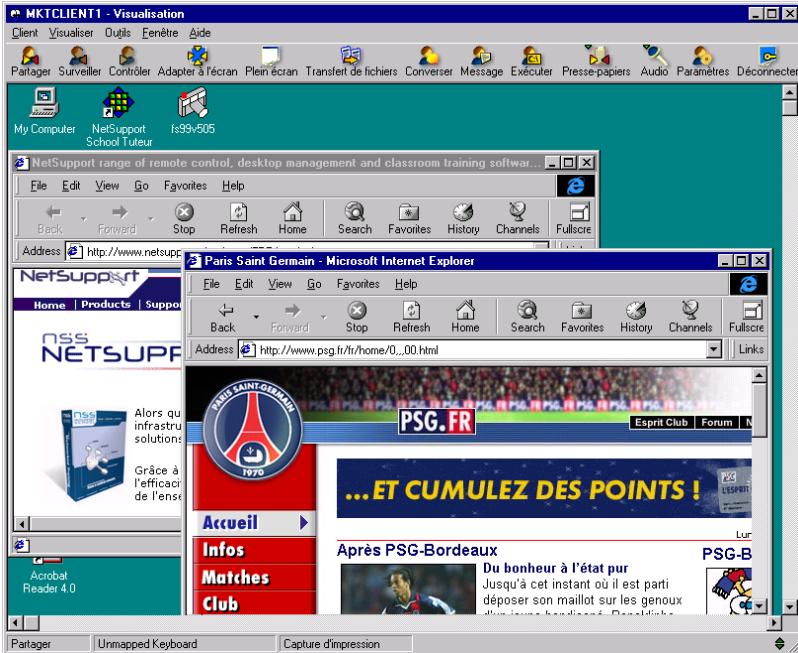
MKTCLIENT1 - Visualisation

Client Visualiser Outils Fenêtre Aide

Partager Surveiller Contrôler Adapter à l'écran Plein écran Transfert de fichiers Converser Message Exécuter Presse-papiers Audio Paramètres Déconnecter

My Computer NetSupport School Tuteur fs99v505

NetSupport range of remote control, desktop management and classroom training softwar...

File Edit View Go Favorites Help

Back Forward Stop Refresh Home Search Favorites History Channels Fullscre

Address http://www.netsupp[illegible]

NetSupport

Home | Products | Suppo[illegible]

NSS NETSUPP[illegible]

Alors qu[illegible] infrastru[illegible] solutions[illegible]

Grâce à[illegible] l'efficaci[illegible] de l'ense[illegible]

Acrobat Reader 4.0

Paris Saint Germain - Microsoft Internet Explorer

File Edit View Go Favorites Help

Back Forward Stop Refresh Home Search Favorites History Channels Fullscre

Address http://www.psg.fr/fr/home/0,,,00.html

Links

PARIS SAINT-GERMAIN 1970

PSG.FR

Esprit Club | Forum | N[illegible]

...ET CUMULEZ DES POINTS !

L'ESPRIT

Lun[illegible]

Accueil

Infos

Matches

Club

Après PSG-Bordeaux

Du bonheur à l'état pur

Jusqu'à cet instant où il est parti déposer son maillot sur les genoux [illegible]

PSG-B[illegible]

Partager Unmapped Keyboard Capture d'impression